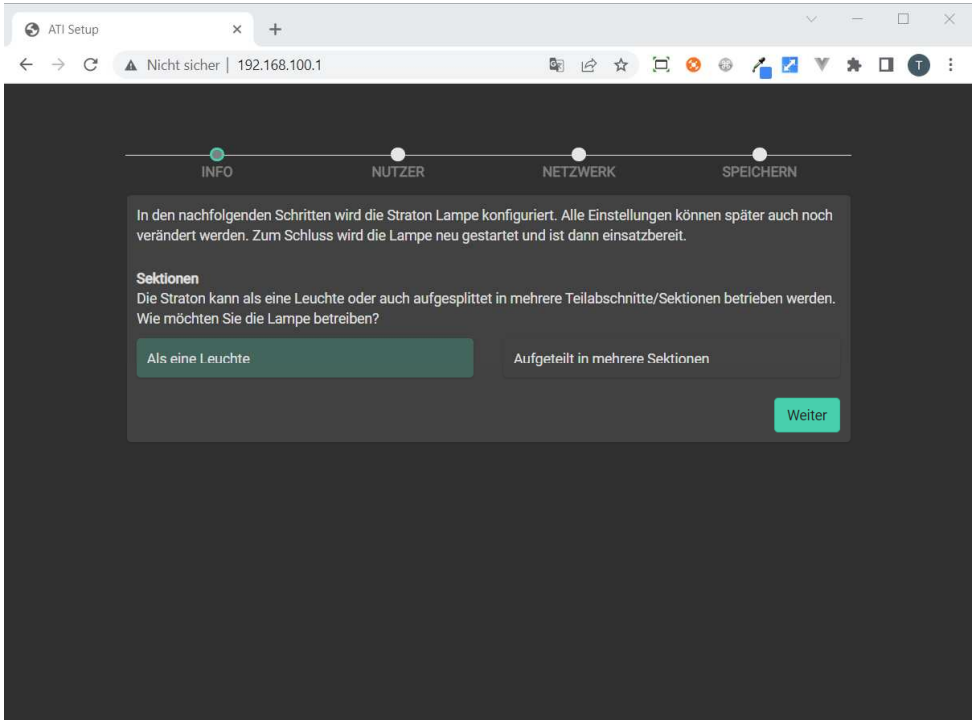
ATI Setup

Nicht sicher | 192.168.100.1

T

INFO NUTZER NETZWERK SPEICHERN

In den nachfolgenden Schritten wird die Straton Lampe konfiguriert. Alle Einstellungen können später auch noch verändert werden. Zum Schluss wird die Lampe neu gestartet und ist dann einsatzbereit.

Sektionen
Die Straton kann als eine Leuchte oder auch aufgesplittet in mehrere Teilabschnitte/Sektionen betrieben werden. Wie möchten Sie die Lampe betreiben?

Als eine Leuchte

Aufgeteilt in mehrere Sektionen

Weiter